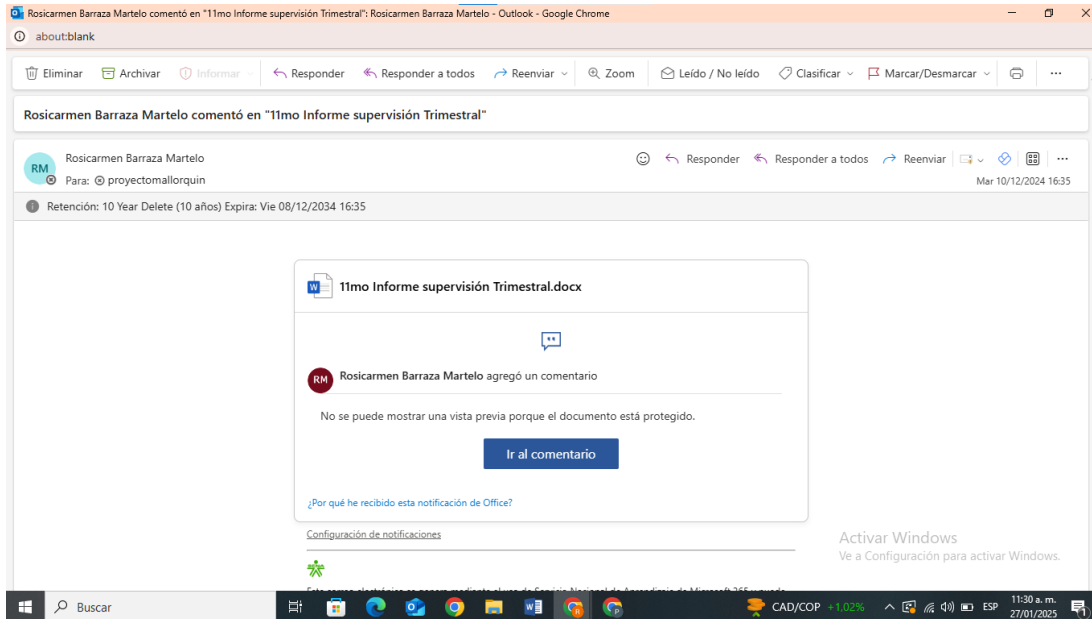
Rosicarmen Barraza Martelo comentó en "11mo Informe supervisión Trimestral": Rosicarmen Barraza Martelo - Outlook - Google Chrome

about:blank

Eliminar Archivar Informar Responder Responder a todos Reenviar Zoom Leído / No leído Clasificar Marcar/Desmarcar ···

Rosicarmen Barraza Martelo comentó en "11mo Informe supervisión Trimestral"

RM Rosicarmen Barraza Martelo
Para: proyectomallorquin

Responder Responder a todos Reenviar ···
Mar 10/12/2024 16:35

Retención: 10 Year Delete (10 años) Expira: Vie 08/12/2034 16:35

11mo Informe supervisión Trimestral.docx

RM Rosicarmen Barraza Martelo agregó un comentario

No se puede mostrar una vista previa porque el documento está protegido.

Ir al comentario

¿Por qué he recibido esta notificación de Office?

Configuración de notificaciones

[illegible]

Activar Windows
Ve a Configuración para activar Windows.

Buscar

CAD/COP +1,02%

ESP 11:30 a. m. 27/01/2025